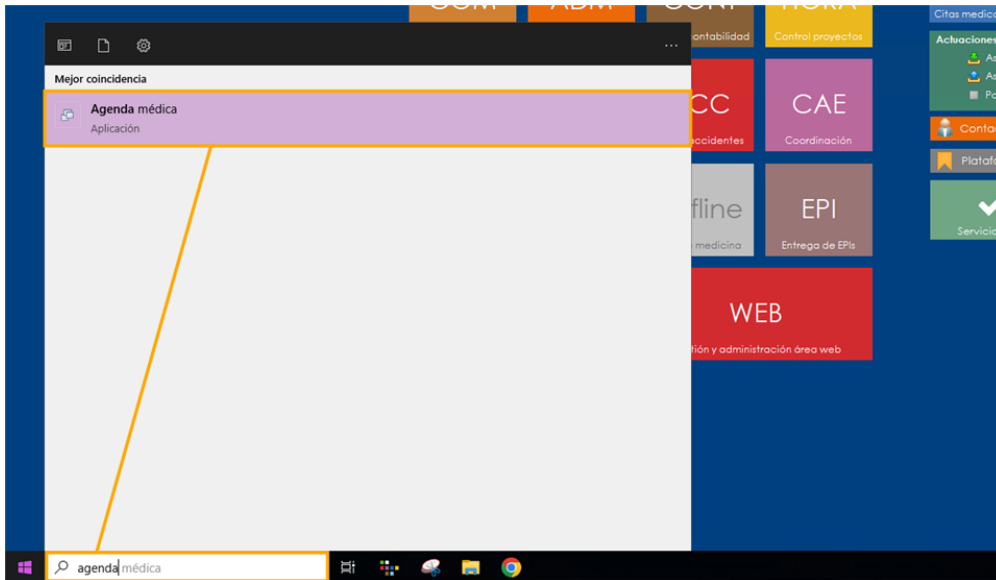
COM ADM CONT HORA
ontabilidad Control proyectos
Citas medic
Actuacione
As
As
Po
Conta
Plataf
Servicio

...
Mejor coincidencia
Agenda médica
Aplicación

CC
ccidentes
CAE
Coordinación
fline
medicina
EPI
Entrega de EPIs
WEB
tión y administración área web

agenda médica